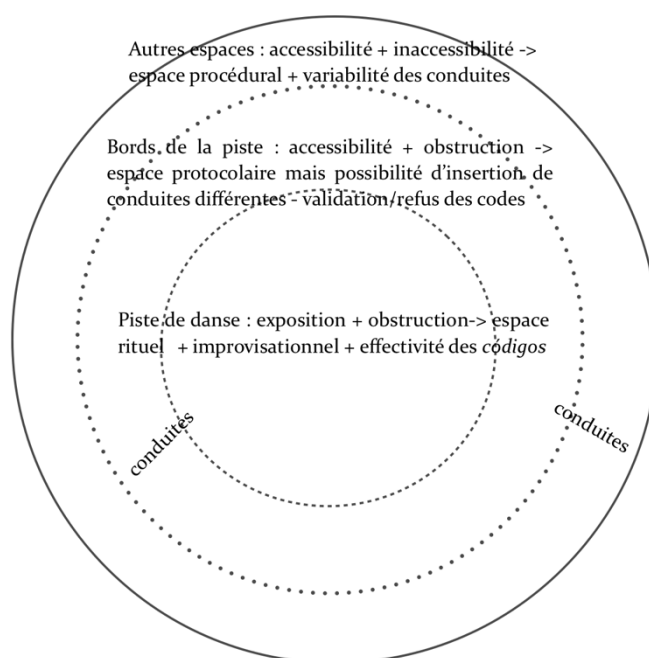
Autres espaces : accessibilité + inaccessibilité -> espace procédural + variabilité des conduites

Bords de la piste : accessibilité + obstruction -> espace protocolaire mais possibilité d'insertion de conduites différentes - validation/refus des codes

Piste de danse : exposition + obstruction-> espace rituel + improvisationnel + effectivité des *códigos*

conduites

conduites